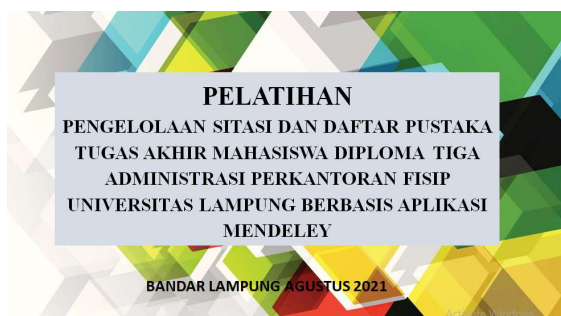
PELATIHAN
PENGELOLAAN SITASI DAN DAFTAR PUSTAKA TUGAS AKHIR MAHASISWA DIPLOMA TIGA ADMINISTRASI PERKANTORAN FISIP UNIVERSITAS LAMPUNG BERBASIS APLIKASI MENDELEY

BANDAR LAMPUNG AGUSTUS 2021

Activate Windows